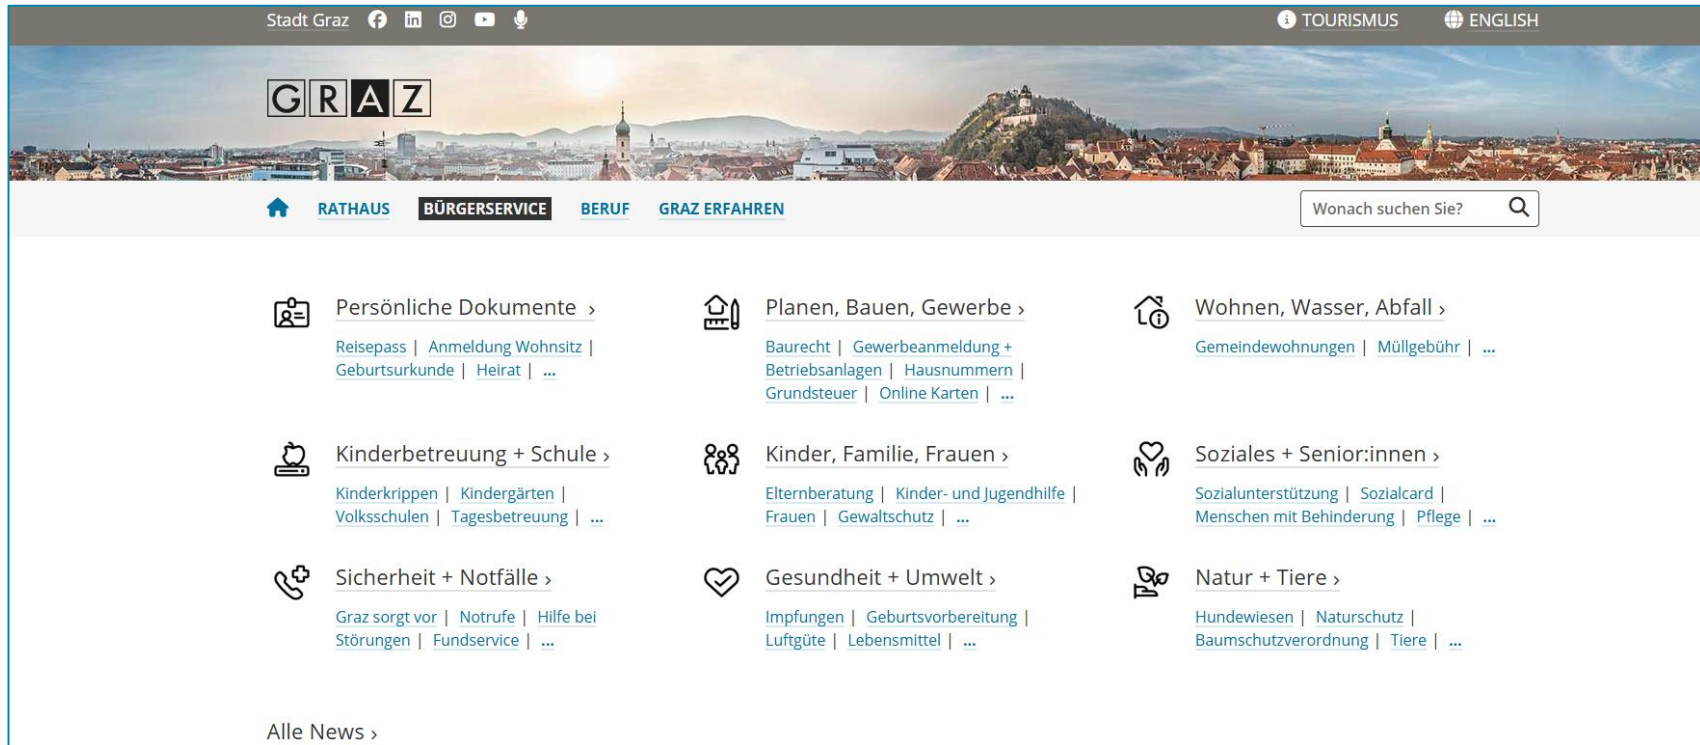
Stadt Graz

TOURISMUS ENGLISH

GRAZ

RATHAUS BÜRGERSERVICE BERUF GRAZ ERFAHREN

Wonach suchen Sie?

Persönliche Dokumente ›

Reisepass | Anmeldung Wohnsitz | Geburtsurkunde | Heirat | ...

Planen, Bauen, Gewerbe ›

Baurecht | Gewerbeanmeldung + Betriebsanlagen | Hausnummern | Grundsteuer | Online Karten | ...

Wohnen, Wasser, Abfall ›

Gemeindewohnungen | Müllgebühr | ...

Kinderbetreuung + Schule ›

Kinderkrippen | Kindergärten | Volksschulen | Tagesbetreuung | ...

Kinder, Familie, Frauen ›

Elternberatung | Kinder- und Jugendhilfe | Frauen | Gewaltschutz | ...

Soziales + Senior:innen ›

Sozialunterstützung | Sozialcard | Menschen mit Behinderung | Pflege | ...

Sicherheit + Notfälle ›

Graz sorgt vor | Notrufe | Hilfe bei Störungen | Fundservice | ...

Gesundheit + Umwelt ›

Impfungen | Geburtsvorbereitung | Luftgüte | Lebensmittel | ...

Natur + Tiere ›

Hundewiesen | Naturschutz | Baumschutzverordnung | Tiere | ...

Alle News ›